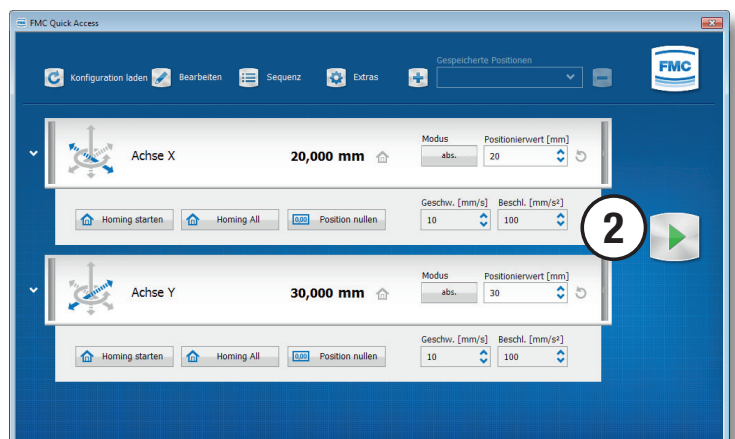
FMC Quick Access

Konfiguration laden Bearbeiten Sequenz Extras

Gespeicherte Positionen

FMC

Achse X 20,000 mm

Modus
abs.

Positionierwert [mm]
20

Homing starten Homing All 0,00 Position nullen

Geschw. [mm/s]
10

Beschl. [mm/s²]
100

2

Achse Y 30,000 mm

Modus
abs.

Positionierwert [mm]
30

Homing starten Homing All 0,00 Position nullen

Geschw. [mm/s]
10

Beschl. [mm/s²]
100